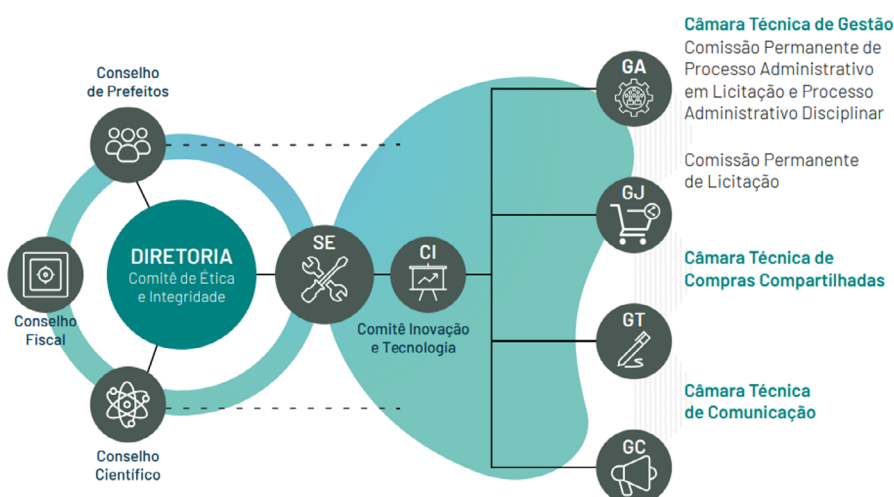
Conselho de Prefeitos

DIRETORIA
Comitê de Ética e Integridade

Conselho Fiscal

Conselho Científico

SE

CI

Comitê Inovação e Tecnologia

GA

GJ

GT

GC

Câmara Técnica de Gestão
Comissão Permanente de Processo Administrativo em Licitação e Processo Administrativo Disciplinar

Comissão Permanente de Licitação

Câmara Técnica de Compras Compartilhadas

Câmara Técnica de Comunicação